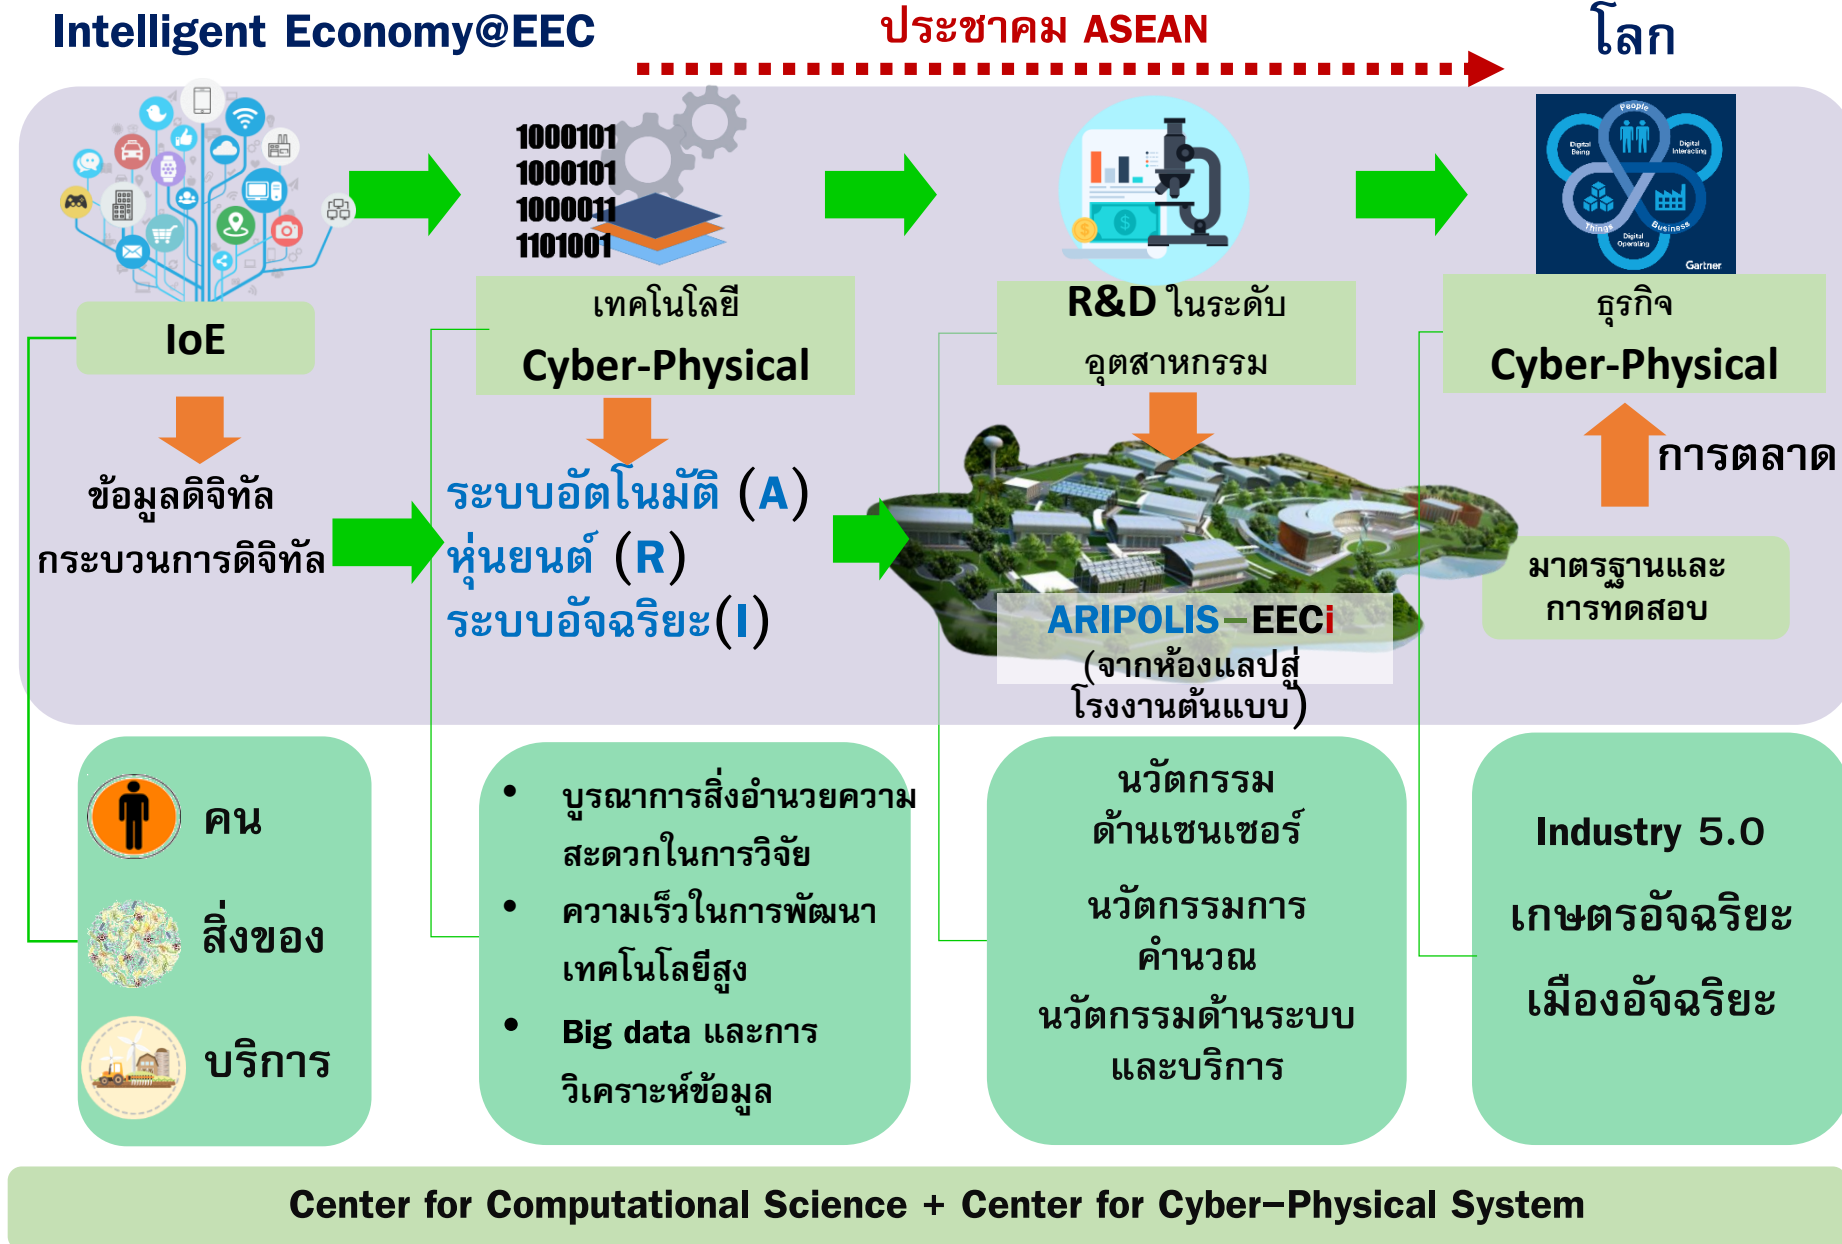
Intelligent Economy@EEC

ประชาคม ASEAN

โลก

1000101
1000101
1000011
1101001

People
Digital Being
Digital Interacting
Things
Business
Digital Operating
Gartner

IoE

เทคโนโลยี
Cyber-Physical

R&D ในระดับ
อุตสาหกรรม

ธุรกิจ
Cyber-Physical

ข้อมูลดิจิทัล
กระบวนการดิจิทัล

ระบบอัตโนมัติ (A)
หุ่นยนต์ (R)
ระบบอัจฉริยะ(I)

การตลาด

มาตรฐานและ
การทดสอบ

ARIPOLIS–EECi
(จากห้องแลปสู่
โรงงานต้นแบบ)

คน
สิ่งของ
บริการ

• บูรณาการสิ่งอำนวยความสะดวกในการวิจัย
• ความเร็วในการพัฒนาเทคโนโลยีสูง
• Big data และการวิเคราะห์ข้อมูล

นวัตกรรม
ด้านเซนเซอร์
นวัตกรรมการ
คำนวณ
นวัตกรรมด้านระบบ
และบริการ

Industry 5.0
เกษตรอัจฉริยะ
เมืองอัจฉริยะ

Center for Computational Science + Center for Cyber–Physical System